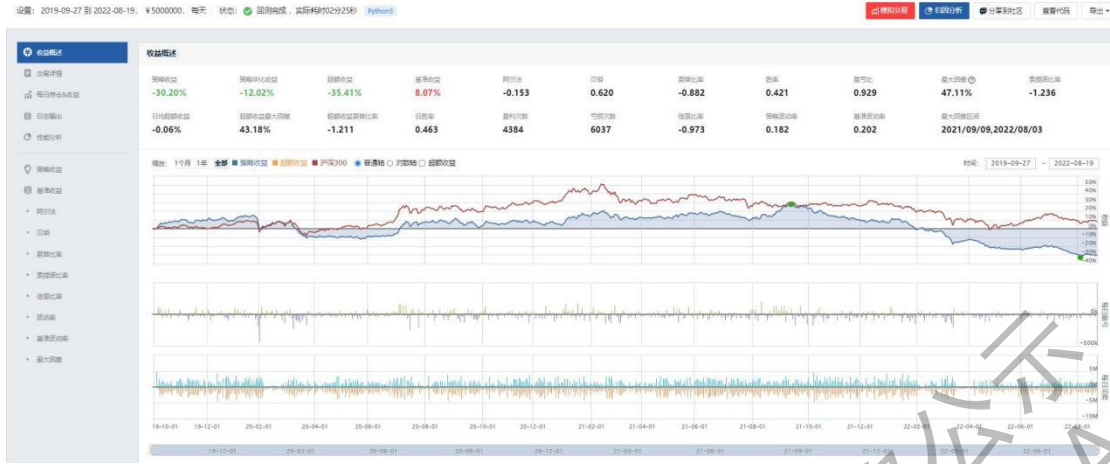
设置：2019-09-27 到 2022-08-19，¥5000000，每天 状态：回测完成，实际耗时02分25秒 Python3

模拟交易 归因分析 分享到社区 查看代码 导出

收益概述
交易详情
每日持仓&收益
日志输出
性能分析

策略收益
基准收益
阿尔法
贝塔
夏普比率
索提诺比率
信息比率
波动率
基准波动率
最大回撤

收益概述

| 策略收益 | 策略年化收益 | 超额收益 | 基准收益 | 阿尔法 | 贝塔 | 夏普比率 | 胜率 | 盈亏比 | 最大回撤 | 索提诺比率 |
|---|---|---|---|---|---|---|---|---|---|---|
| -30.20% | -12.02% | -35.41% | 8.07% | -0.153 | 0.620 | -0.882 | 0.421 | 0.929 | 47.11% | -1.236 |
| 日均超额收益 | 超额收益最大回撤 | 超额收益夏普比率 | 日胜率 | 盈利次数 | 亏损次数 | 信息比率 | 策略波动率 | 基准波动率 | 最大回撤区间 | |
| -0.06% | 43.18% | -1.211 | 0.463 | 4384 | 6037 | -0.973 | 0.182 | 0.202 | 2021/09/09,2022/08/03 | |

缩放： 1个月 1年 全部 策略收益 超额收益 沪深300 普通轴 对数轴 超额收益

时间： 2019-09-27 — 2022-08-19

50% 40% 30% 20% 10% 0% -10% -20% -30% -40%

-500k

5M 0 -5M -10M

19-10-01 19-12-01 20-02-01 20-04-01 20-06-01 20-08-01 20-10-01 20-12-01 21-02-01 21-04-01 21-06-01 21-08-01 21-10-01 21-12-01 22-02-01 22-04-01 22-06-01 22-08-01

19-12-01 20-03-01 20-06-01 20-09-01 20-12-01 21-03-01 21-06-01 21-09-01 21-12-01 22-03-01 22-06-01